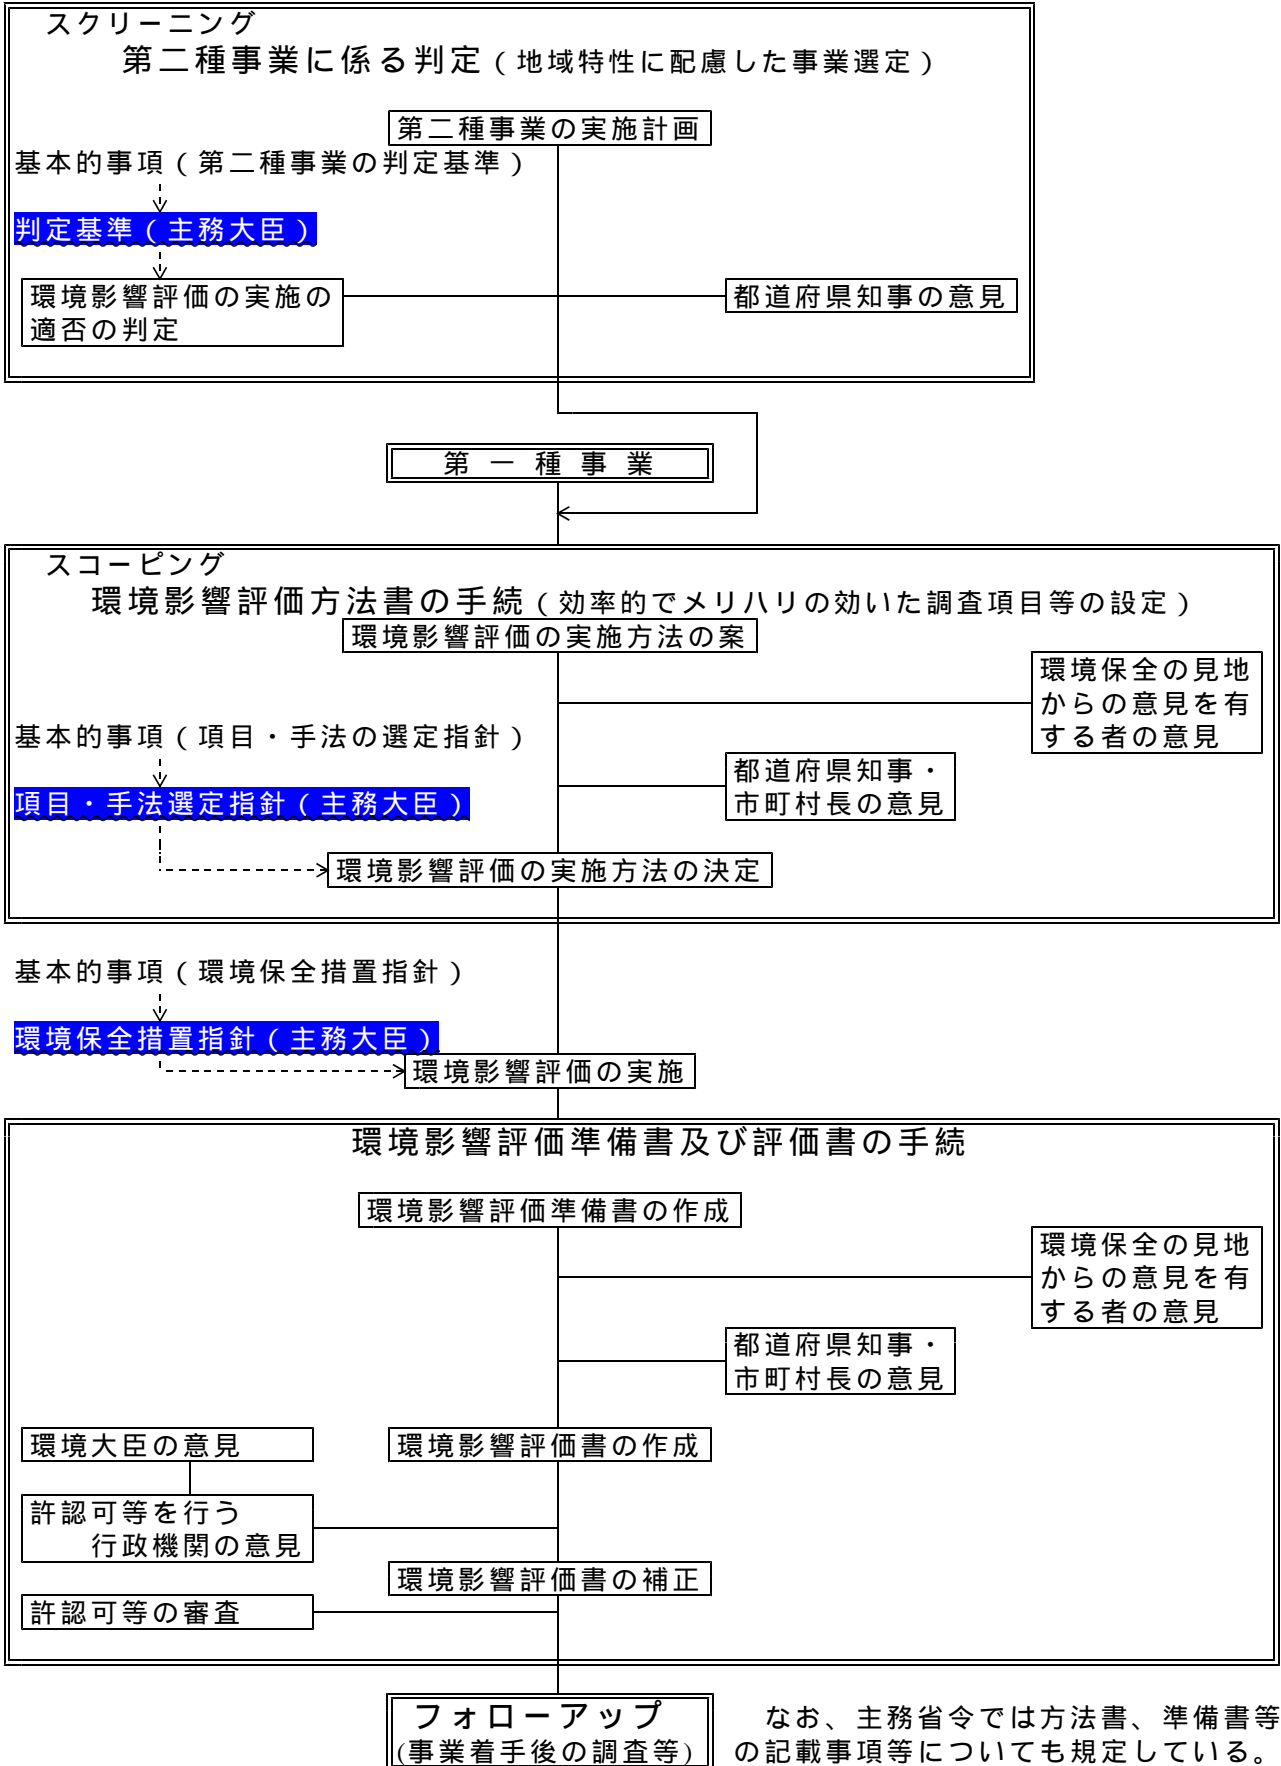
スクリーニング
第二種事業に係る判定（地域特性に配慮した事業選定）

第二種事業の実施計画

基本的事項（第二種事業の判定基準）

判定基準（主務大臣）

環境影響評価の実施の適否の判定

都道府県知事の意見

第一種事業

スコーピング
環境影響評価方法書の手続（効率的でメリハリの効いた調査項目等の設定）

環境影響評価の実施方法の案

環境保全の見地からの意見を有する者の意見

基本的事項（項目・手法の選定指針）

都道府県知事・市町村長の意見

項目・手法選定指針（主務大臣）

環境影響評価の実施方法の決定

基本的事項（環境保全措置指針）

環境保全措置指針（主務大臣）

環境影響評価の実施

環境影響評価準備書及び評価書の手続

環境影響評価準備書の作成

環境保全の見地からの意見を有する者の意見

都道府県知事・市町村長の意見

環境大臣の意見

環境影響評価書の作成

許認可等を行う行政機関の意見

環境影響評価書の補正

許認可等の審査

フォローアップ
(事業着手後の調査等)

なお、主務省令では方法書、準備書等の記載事項等についても規定している。